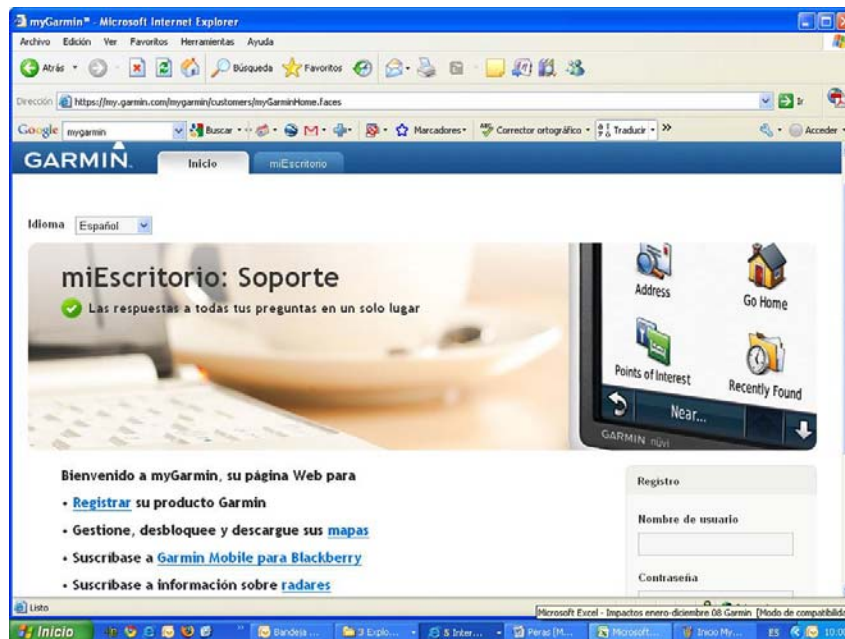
myGarmin™ - Microsoft Internet Explorer

Archivo Edición Ver Favoritos Herramientas Ayuda

Atrás Búsqueda Favoritos

Dirección https://my.garmin.com/mygarmin/customers/myGarminHome.faces Ir

Google mygarmin Buscar Marcadores Corrector ortográfico Traducir » Acceder

GARMIN. Inicio miEscritorio

Idioma Español

miEscritorio: Soporte

Las respuestas a todas tus preguntas en un solo lugar

Address Go Home Points of Interest Recently Found Near... GARMIN nüvi

Bienvenido a myGarmin, su página Web para

• Registrar su producto Garmin

• Gestione, desbloquee y descargue sus mapas

• Suscríbase a Garmin Mobile para Blackberry

• Suscríbase a información sobre radares

Registro

Nombre de usuario

Contraseña

Listo

Microsoft Excel - Impactos enero-diciembre 08 Garmin [Modo de compatibilid

Inicio Bandeja ... 3 Explo... 5 Inter... Peras [M... Microsoft... Inicio My... ES 10:0